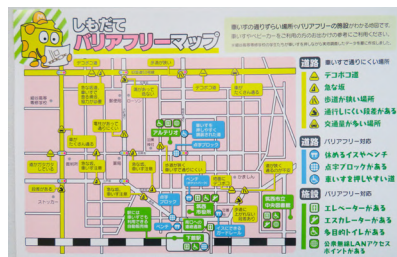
しもだて バリアフリーマップ

車いすの通りずらい場所やバリアフリーの施設がひとめで分かる地図です。
車いすやベビーカーをご利用の方のお出かけの参考にご利用ください。

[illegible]

道路 車いすで通りにくい場所
デコボコ道
急な坂
歩道が狭い場所
通行しにくい段差がある
交通量が多い場所

道路 バリアフリー対応
休めるイスやベンチ
点字ブロックがある
車いすで押しやすい道

施設 バリアフリー対応
エレベーターがある
エスカレーターがある
多目的トイレがある
公衆無線LANアクセスポイントがある

デコボコ道
デコボコ道
アルテリオ
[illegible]